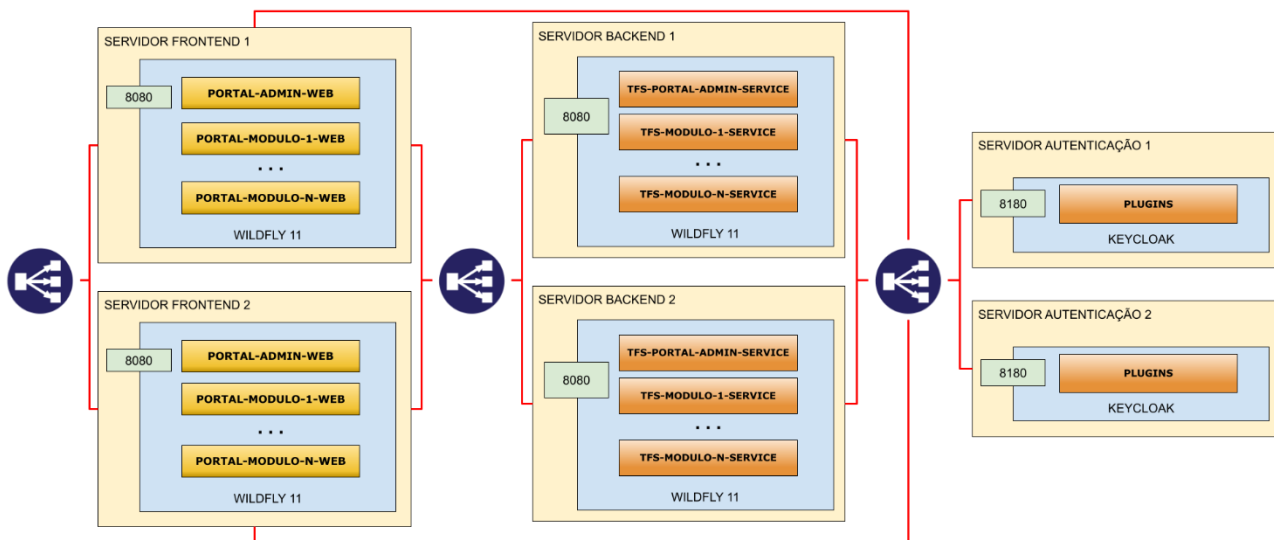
SERVIDOR FRONTEND 1

8080

PORTAL-ADMIN-WEB

PORTAL-MODULO-1-WEB

. . .

PORTAL-MODULO-N-WEB

WILDFLY 11

SERVIDOR FRONTEND 2

8080

PORTAL-ADMIN-WEB

PORTAL-MODULO-1-WEB

. . .

PORTAL-MODULO-N-WEB

WILDFLY 11

SERVIDOR BACKEND 1

8080

TFS-PORTAL-ADMIN-SERVICE

TFS-MODULO-1-SERVICE

. . .

TFS-MODULO-N-SERVICE

WILDFLY 11

SERVIDOR BACKEND 2

8080

TFS-PORTAL-ADMIN-SERVICE

TFS-MODULO-1-SERVICE

. . .

TFS-MODULO-N-SERVICE

WILDFLY 11

SERVIDOR AUTENTICAÇÃO 1

8180

PLUGINS

KEYCLOAK

SERVIDOR AUTENTICAÇÃO 2

8180

PLUGINS

KEYCLOAK